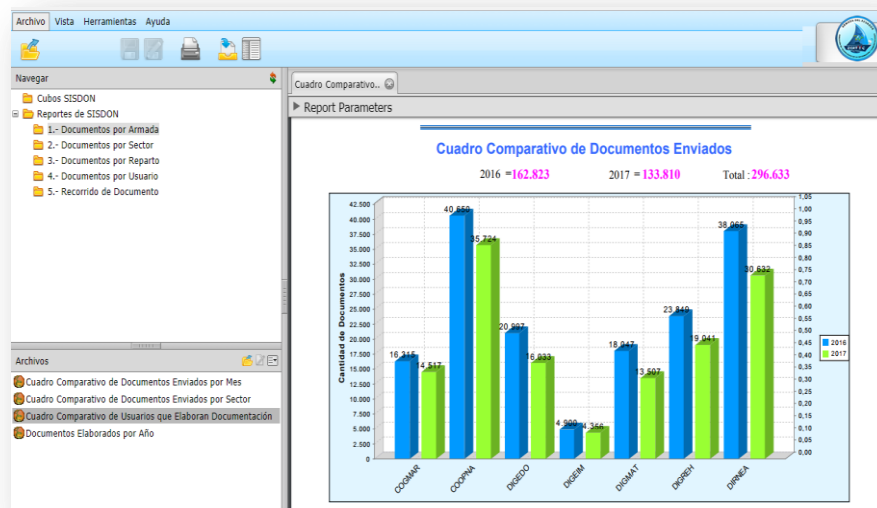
Archivo Vista Herramientas Ayuda

Navegar

Cubos SISDON
Reportes de SISDON
1.- Documentos por Armada
2.- Documentos por Sector
3.- Documentos por Reparto
4.- Documentos por Usuario
5.- Recorrido de Documento

Archivos

Cuadro Comparativo de Documentos Enviados por Mes
Cuadro Comparativo de Documentos Enviados por Sector
Cuadro Comparativo de Usuarios que Elaboran Documentación
Documentos Elaborados por Año

Cuadro Comparativo..

Report Parameters

Cuadro Comparativo de Documentos Enviados

2016 =162.823 2017 =133.810 Total : 296.633

Cantidad de Documentos

42.500
40.000
37.500
35.000
32.500
30.000
27.500
25.000
22.500
20.000
17.500
15.000
12.500
10.000
7.500
5.000
2.500
0

1,05
1,00
0,95
0,90
0,85
0,80
0,75
0,70
0,65
0,60
0,55
0,50
0,45
0,40
0,35
0,30
0,25
0,20
0,15
0,10
0,05
0,00

16.315
14.517
40.659
35.724
20.997
16.033
4.900
4.366
18.047
13.507
23.840
19.041
38.065
30.632

COGMAR
COOPNA
DIGEDO
DIGEIM
DIGMAT
DIGREH
DIRNEA

2016
2017